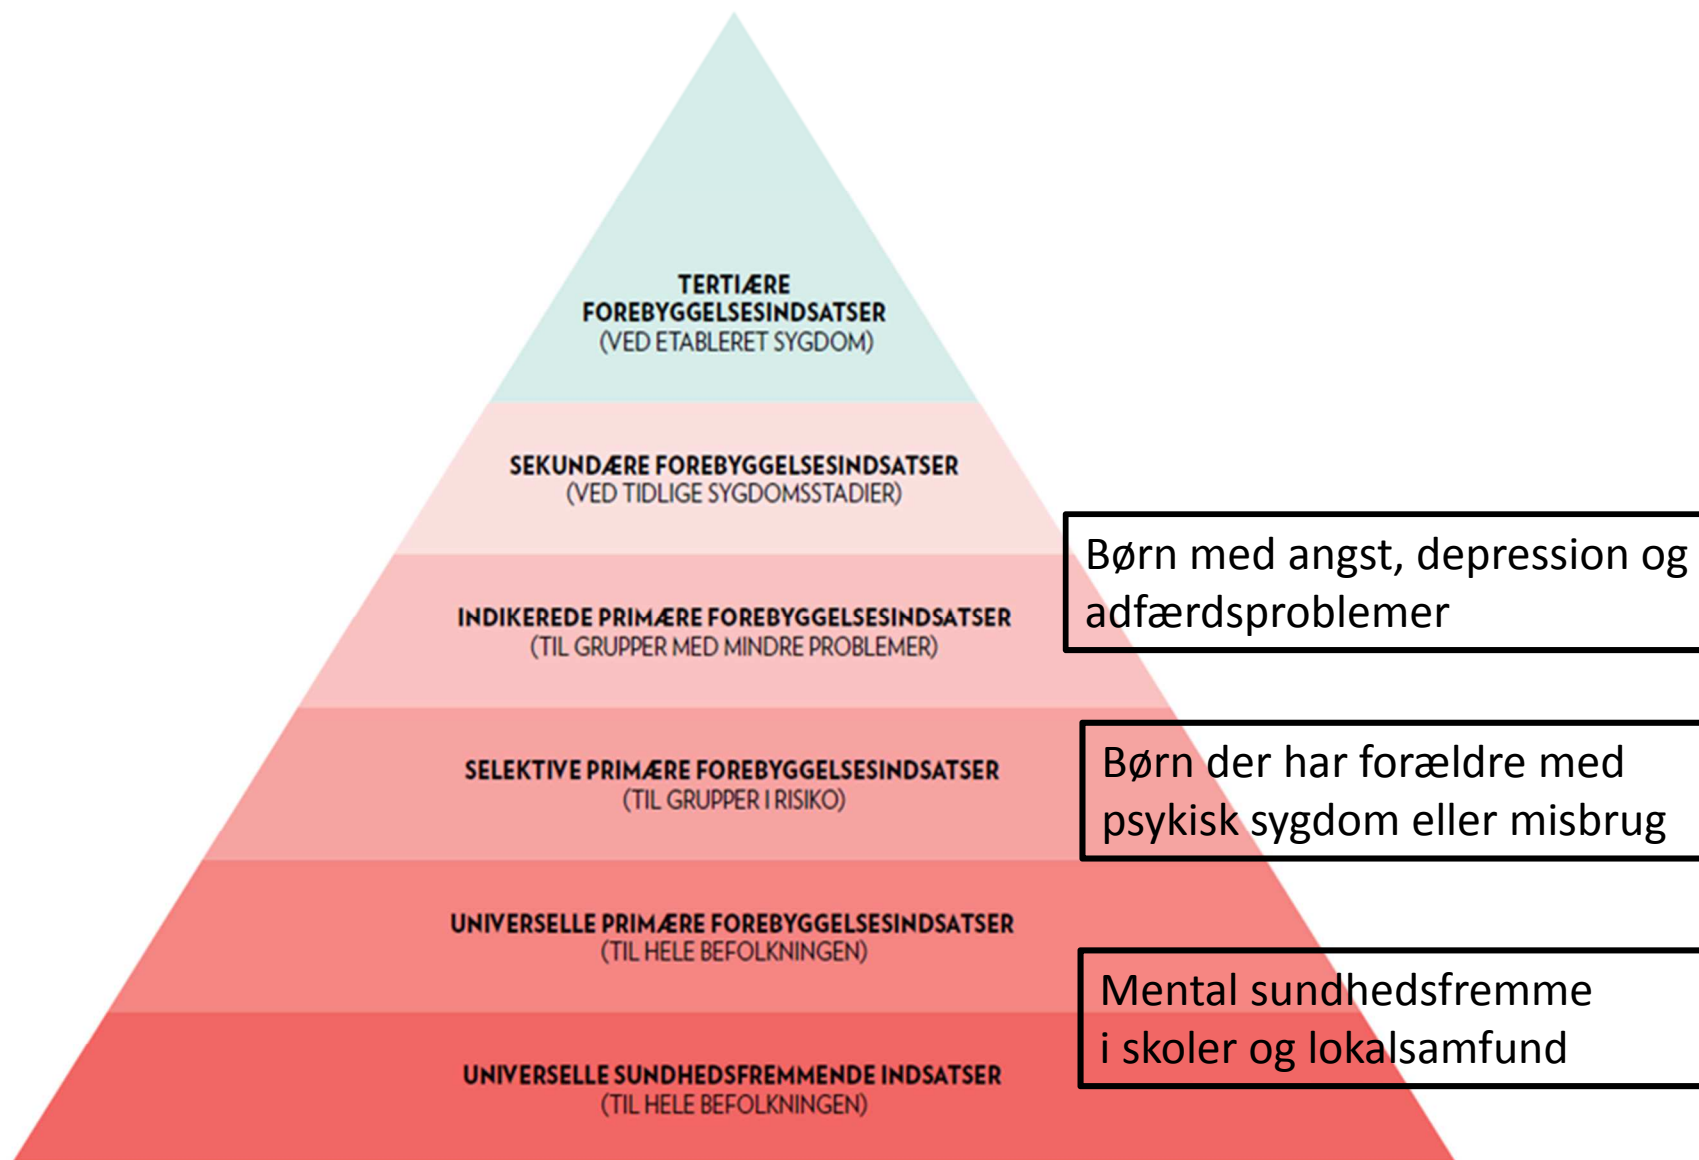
TERTIÆRE FOREBYGGELSESINDSATSER
(VED ETABLERET SYGDOM)

SEKUNDÆRE FOREBYGGELSESINDSATSER
(VED TIDLIGE SYGDOMSSTADIER)

INDIKEREDE PRIMÆRE FOREBYGGELSESINDSATSER
(TIL GRUPPER MED MINDRE PROBLEMER)

Børn med angst, depression og adfærdsproblemer

SELEKTIVE PRIMÆRE FOREBYGGELSESINDSATSER
(TIL GRUPPER I RISIKO)

Børn der har forældre med psykisk sygdom eller misbrug

UNIVERSELLE PRIMÆRE FOREBYGGELSESINDSATSER
(TIL HELE BEFOLKNINGEN)

Mental sundhedsfremme i skoler og lokalsamfund

UNIVERSELLE SUNDHEDSFREMMENDE INDSATSER
(TIL HELE BEFOLKNINGEN)